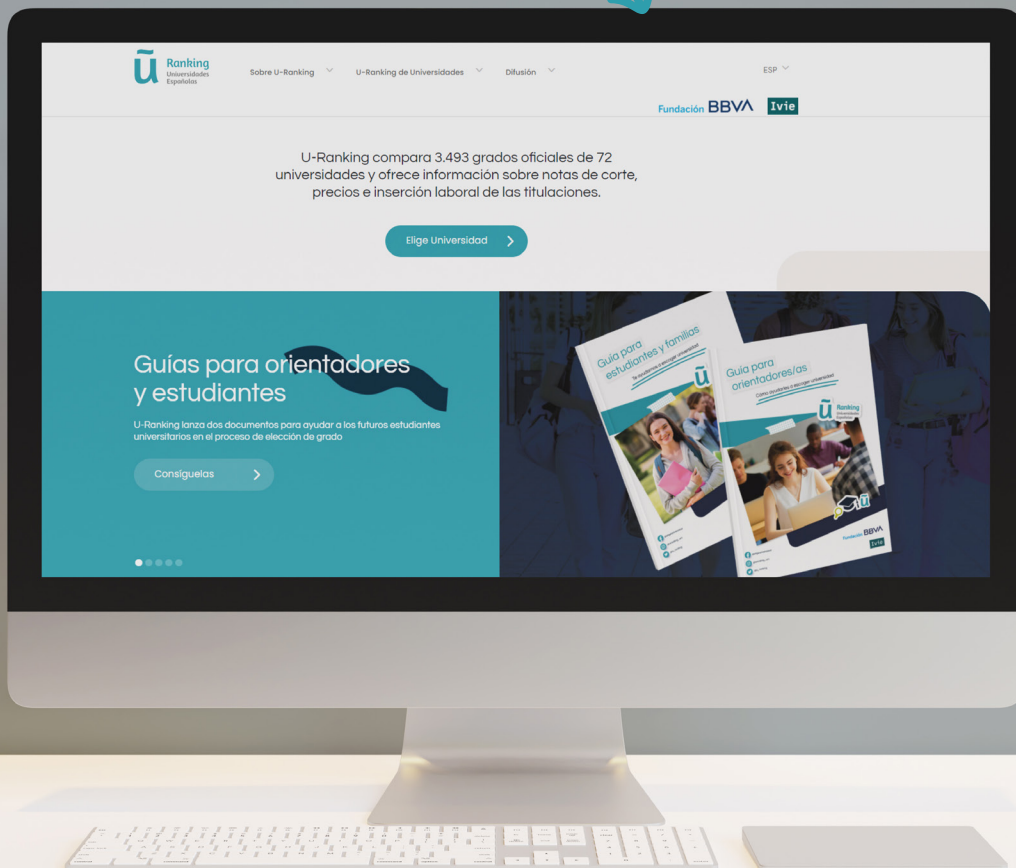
Ũ Ranking Universidades Españolas

Sobre U-Ranking

U-Ranking de Universidades

Difusión

ESP

Fundación BBVA

Ivie

U-Ranking compara 3.493 grados oficiales de 72 universidades y ofrece información sobre notas de corte, precios e inserción laboral de las titulaciones.

Elige Universidad

Guías para orientadores y estudiantes

U-Ranking lanza dos documentos para ayudar a los futuros estudiantes universitarios en el proceso de elección de grado

Consíguelas

Guía para estudiantes y familias

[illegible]

Guía para orientadores/as

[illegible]

Ranking

Fundación BBVA

Ivie